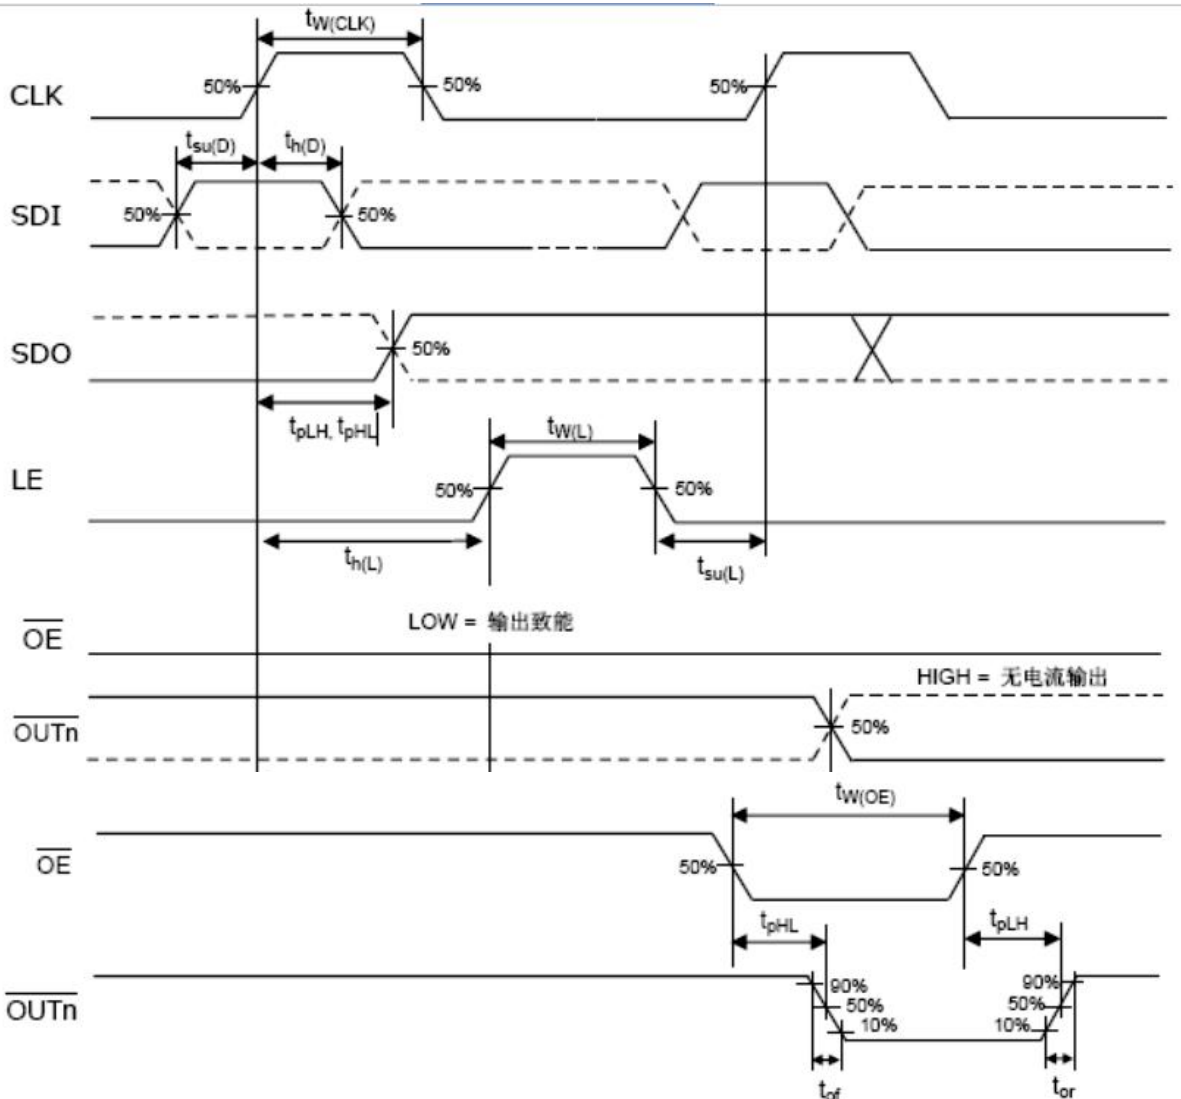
$t_{W(CLK)}$

CLK

50%

50%

50%

$t_{su(D)}$

$t_{h(D)}$

SDI

50%

50%

SDO

50%

$t_{pLH}$, $t_{pHL}$

$t_{W(L)}$

LE

50%

50%

$t_{h(L)}$

$t_{su(L)}$

LOW = 输出致能

$\overline{OE}$

HIGH = 无电流输出

$\overline{OUTn}$

50%

$t_{W(OE)}$

$\overline{OE}$

50%

50%

$t_{pHL}$

$t_{pLH}$

$\overline{OUTn}$

90%

50%

10%

90%

50%

10%

$t_{of}$

$t_{or}$